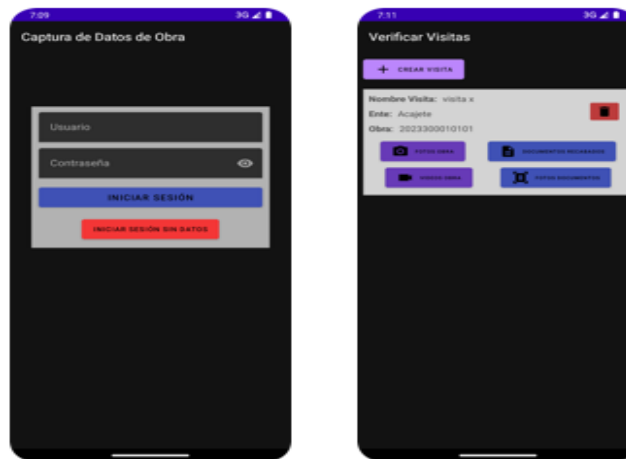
7:09 3G

Captura de Datos de Obra

Usuario

Contraseña

INICIAR SESIÓN

INICIAR SESIÓN SIN DATOS

7:11 3G

Verificar Visitas

CREAR VISITA

Nombre Visita: visita x

Ente: Acajete

Obra: 2023300010101

FOTOS OBRA

DOCUMENTOS RECABADOS

VIDEOS OBRA

FOTOS DOCUMENTOS